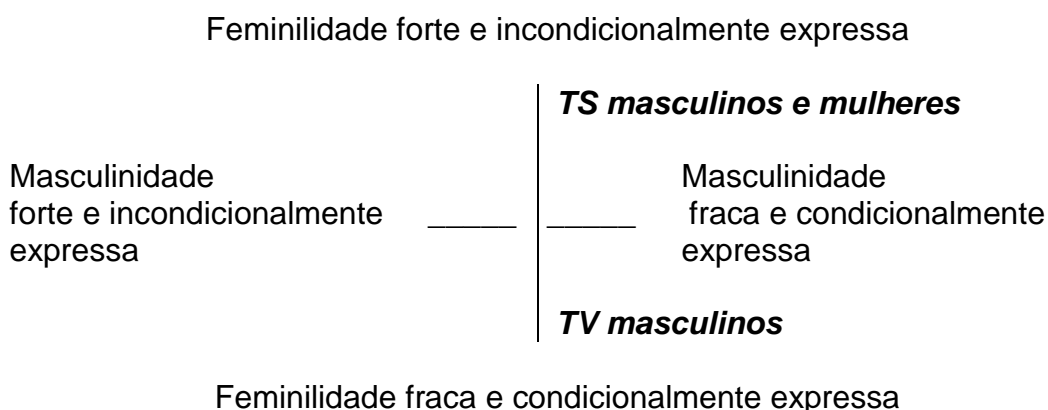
Feminilidade forte e incondicionalmente expressa

***TS masculinos e mulheres***

Masculinidade forte e incondicionalmente expressa

Masculinidade fraca e condicionalmente expressa

***TV masculinos***

Feminilidade fraca e condicionalmente expressa